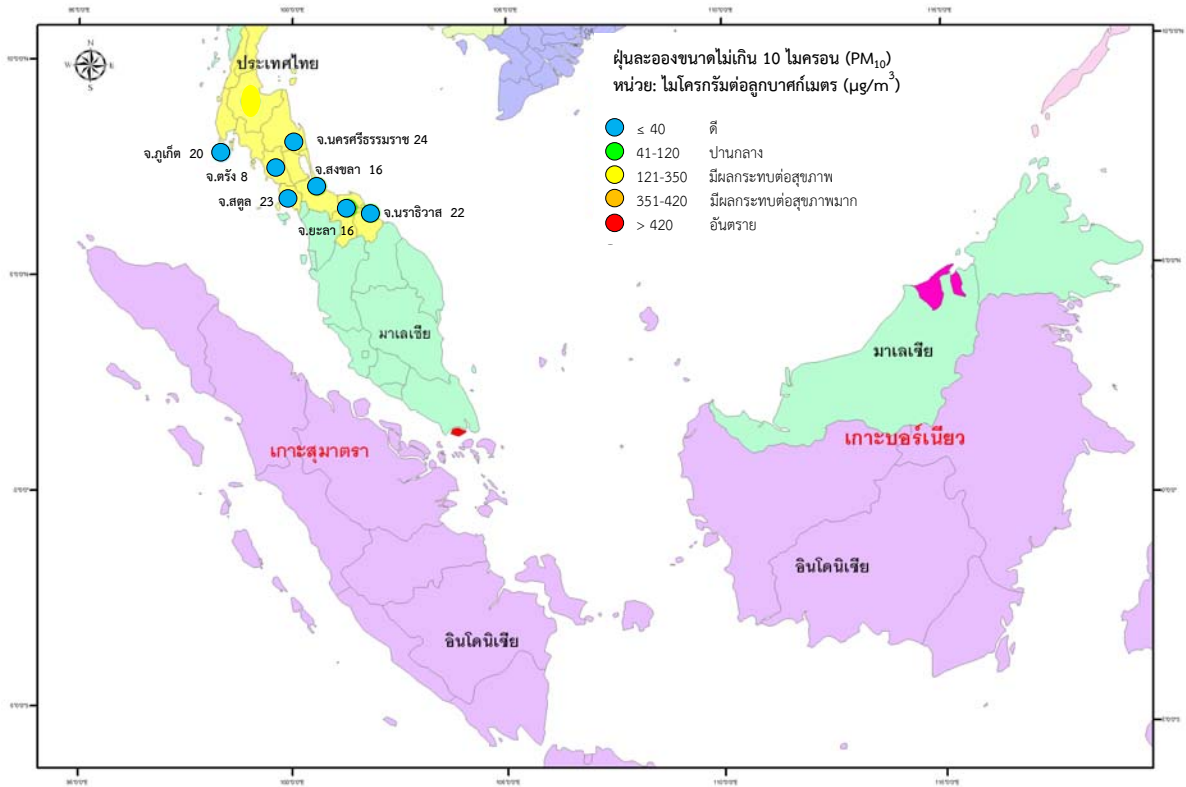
ฝุ่นละอองขนาดไม่เกิน 10 ไมครอน ($PM_{10}$)
หน่วย: ไมโครกรัมต่อลูกบาศก์เมตร ($\mu g/m^3$)

≤ 40 ดี
41-120 ปานกลาง
121-350 มีผลกระทบต่อสุขภาพ
351-420 มีผลกระทบต่อสุขภาพมาก
> 420 อันตราย

ประเทศไทย
จ.นครศรีธรรมราช 24
จ.ภูเก็ต 20
จ.ตรัง 8
จ.สงขลา 16
จ.สตูล 23
จ.ยะลา 16
จ.นราธิวาส 22
มาเลเซีย
มาเลเซีย
เกาะสุมาตรา
เกาะบอร์เนียว
อินโดนิเซีย
อินโดนิเซีย